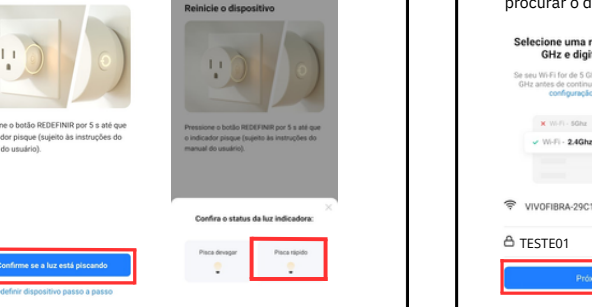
e o botão REDEFINIR por 5 s até que ndor pisque (sujeito às instruções do do usuário).

Confirme se a luz está piscando

definir dispositivo passo a passo

Reinicie o dispositivo

Pressione o botão REDEFINIR por 5 s até que o indicador pisque (sujeito às instruções do manual do usuário).

×

Confira o status da luz indicadora:

Pisca devagar

Pisca rápido

procurar o d

Selecione uma r GHz e digit

Se seu Wi-Fi for de 5 G GHz antes de continu configuraçã

× Wi-Fi - 5Ghz

✓ Wi-Fi - 2.4Ghz

VIVOFIBRA-29C

TESTE01

Pró